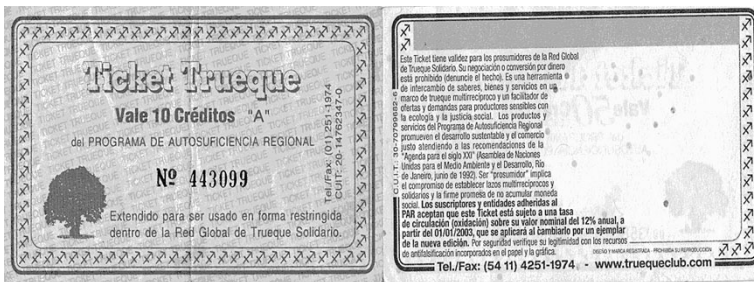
Ticket Trueque

Vale 10 Créditos "A"

del PROGRAMA DE AUTOSUFICIENCIA REGIONAL

Nº 443099

Extendido para ser usado en forma restringida dentro de la Red Global de Trueque Solidario.

Tel./Fax: (01) 251-1974
CUIT: 20-14762347-0

Este Ticket tiene validez para los prosumidores de la Red Global de Trueque Solidario. Su negociación o conversión por dinero está prohibido (denuncie el hecho). Es una herramienta de intercambio de saberes, bienes y servicios en un marco de trueque multirecíproco y un facilitador de ofertas y demandas para productores sensibles con la ecología y la justicia social. Los productos y servicios del Programa de Autosuficiencia Regional promueven el desarrollo sustentable y el comercio justo atendiendo a las recomendaciones de la "Agenda para el siglo XXI" (Asamblea de Naciones Unidas para el Medio Ambiente y el Desarrollo, Río de Janeiro, junio de 1992). Ser "prosumidor" implica el compromiso de establecer lazos multirecíprocos y solidarios y la firme promesa de no acumular moneda social. Los suscriptores y entidades adheridas al PAR aceptan que este Ticket está sujeto a una tasa de circulación (oxidación) sobre su valor nominal del 12% anual, a partir del 01/01/2003, que se aplicará al cambiarlo por un ejemplar de la nueva edición. Por seguridad verifique su legitimidad con los recursos de antifalsificación incorporados en el papel y la gráfica.

DISEÑO Y MARCA REGISTRADA · PROHIBIDA SU REPRODUCCIÓN

Tel./Fax: (54 11) 4251-1974 - www.truequeclub.com

C.U.I.T. 20-14762347-0